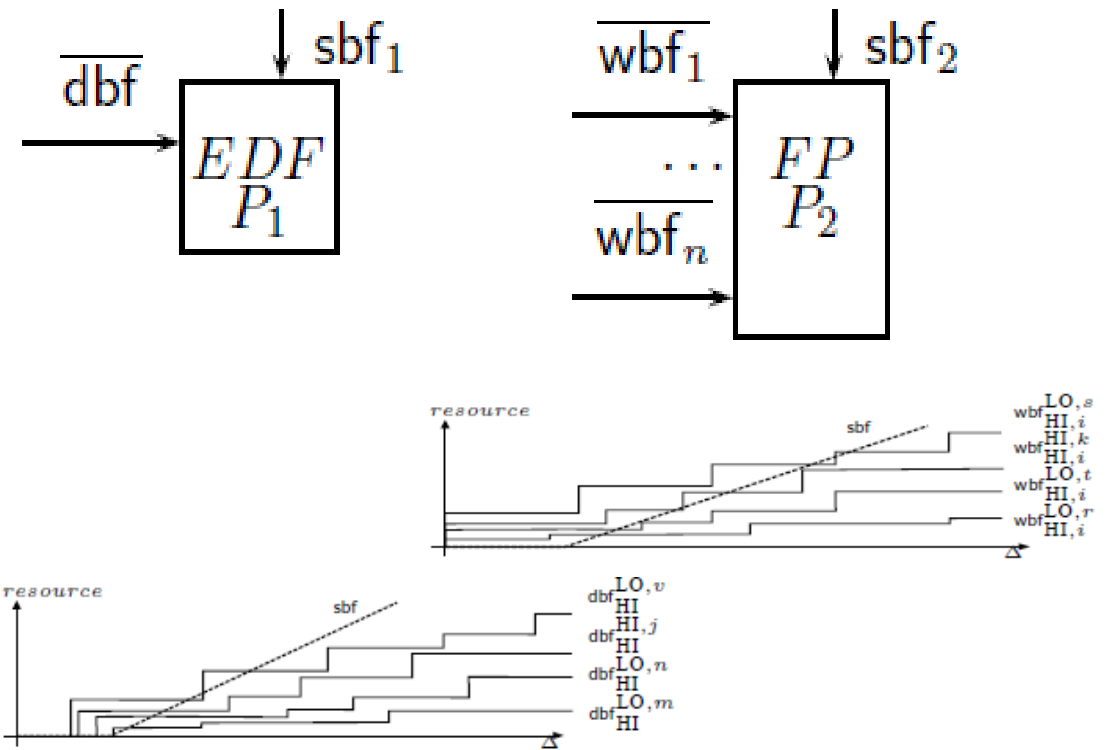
$\overline{\text{dbf}}$

$\text{sbf}_1$

$EDF$
$P_1$

$\overline{\text{wbf}_1}$

$\dots$

$\overline{\text{wbf}_n}$

$\text{sbf}_2$

$FP$
$P_2$

$resource$

sbf

$\text{wbf}_{\text{HI},i}^{\text{LO},s}$

$\text{wbf}_{\text{HI},i}^{\text{HI},k}$

$\text{wbf}_{\text{HI},i}^{\text{LO},t}$

$\text{wbf}_{\text{HI},i}^{\text{LO},r}$

$\Delta$

$resource$

sbf

$\text{dbf}_{\text{HI}}^{\text{LO},v}$

$\text{dbf}_{\text{HI}}^{\text{HI},j}$

$\text{dbf}_{\text{HI}}^{\text{LO},n}$

$\text{dbf}_{\text{HI}}^{\text{LO},m}$

$\Delta$